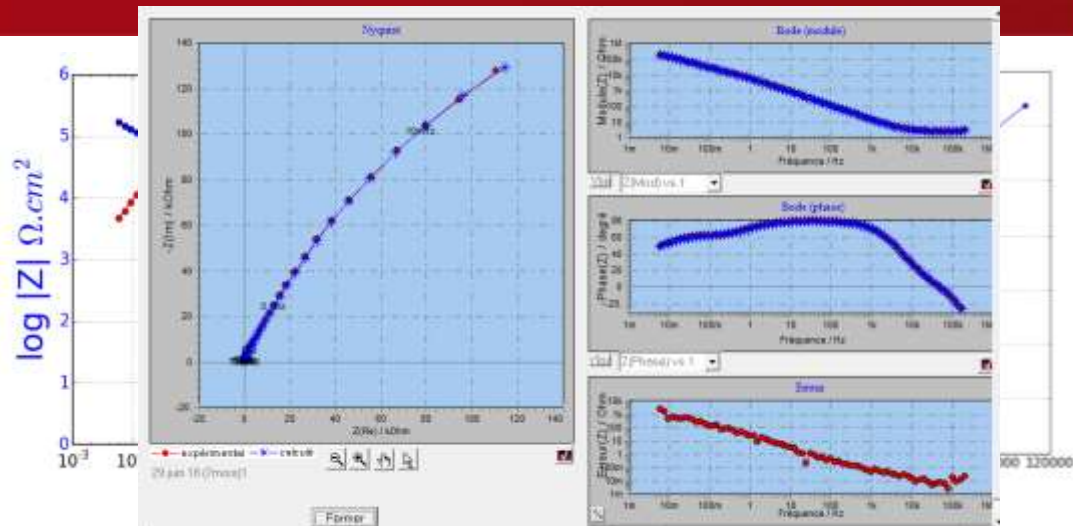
6
5
4
3
2
1
0
log |Z| $\Omega.cm^2$
$10^{-3}$
10
000 120000

Nyquist
140
120
100
80
60
40
20
0
-20
-Z(Im) / kOhm
-20 0 20 40 60 80 100 120 140
Z(Re) / kOhm
100mHz
1Hz
experimental
calculé
29 jan 16 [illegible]

Bode (module)
1M
100k
10k
1k
100
10
1
Module(Z) / Ohm
1m 10m 100m 1 10 100 1k 10k 100k 1M
Fréquence / Hz
Z(Mod) vs f

Bode (phase)
80
60
40
20
0
-Phase(Z) / deg
1m 10m 100m 1 10 100 1k 10k 100k 1M
Fréquence / Hz
Z(Phase) vs f

Erreur
10k
1k
100
10
1
100m
10m
Erreur(Z) / Ohm
1m 10m 100m 1 10 100 1k 10k 100k 1M
Fréquence / Hz

Fermer